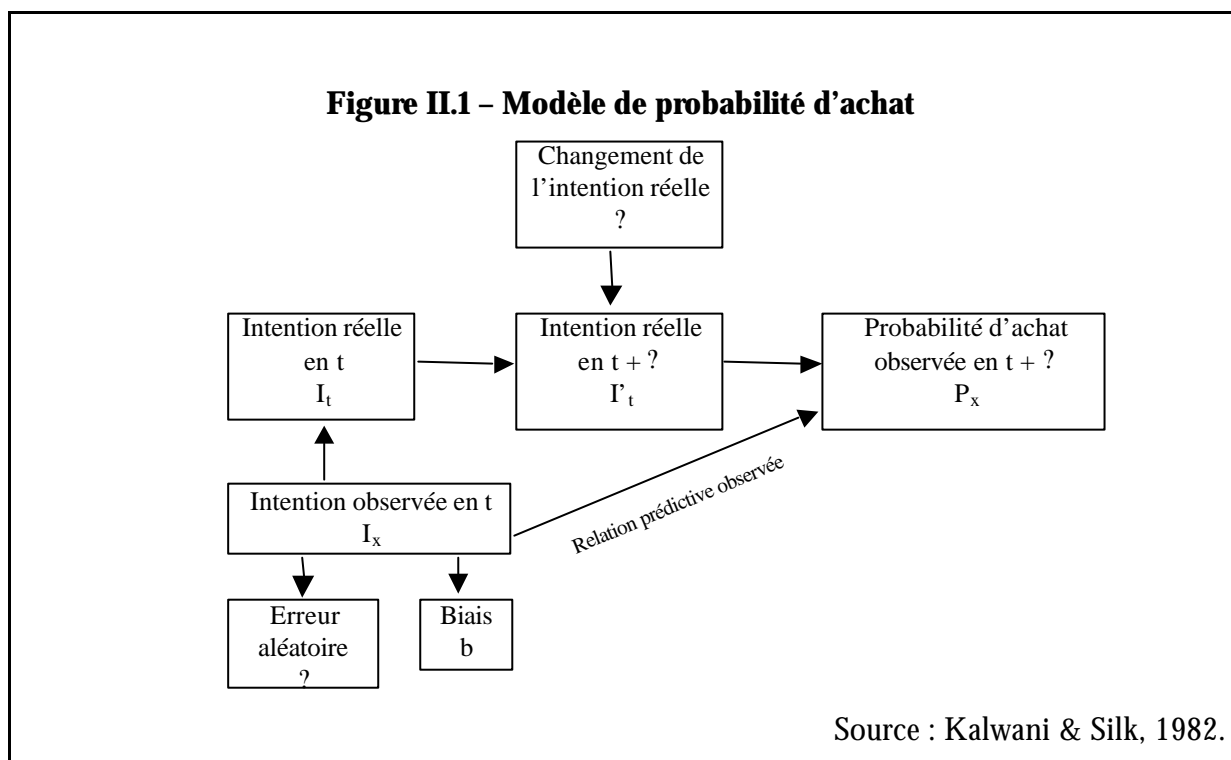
**Figure II.1 – Modèle de probabilité d'achat**

Changement de l'intention réelle
?

Intention réelle en t
$I_t$

Intention réelle en t + ?
$I'_t$

Probabilité d'achat observée en t + ?
$P_x$

Intention observée en t
$I_x$

Relation prédictive observée

Erreur aléatoire
?

Biais
b

Source : Kalwani & Silk, 1982.